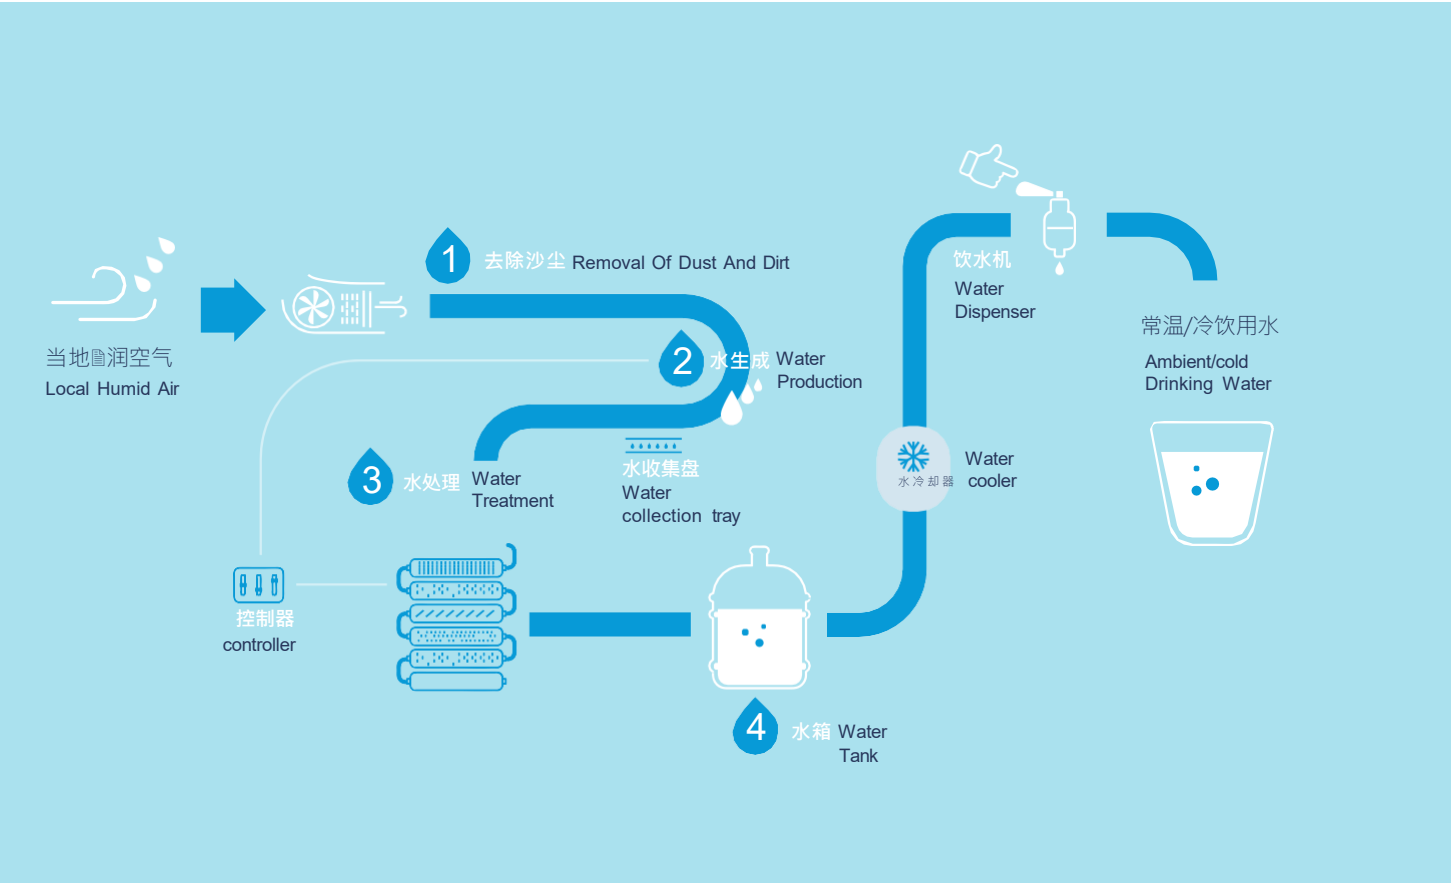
当地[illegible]润空气
Local Humid Air

1 去除沙尘 Removal Of Dust And Dirt

2 水生成 Water Production

3 水处理 Water Treatment

水收集盘
Water collection tray

控制器
controller

4 水箱 Water Tank

饮水机
Water Dispenser

水冷却器
Water cooler

常温/冷饮用水
Ambient/cold Drinking Water